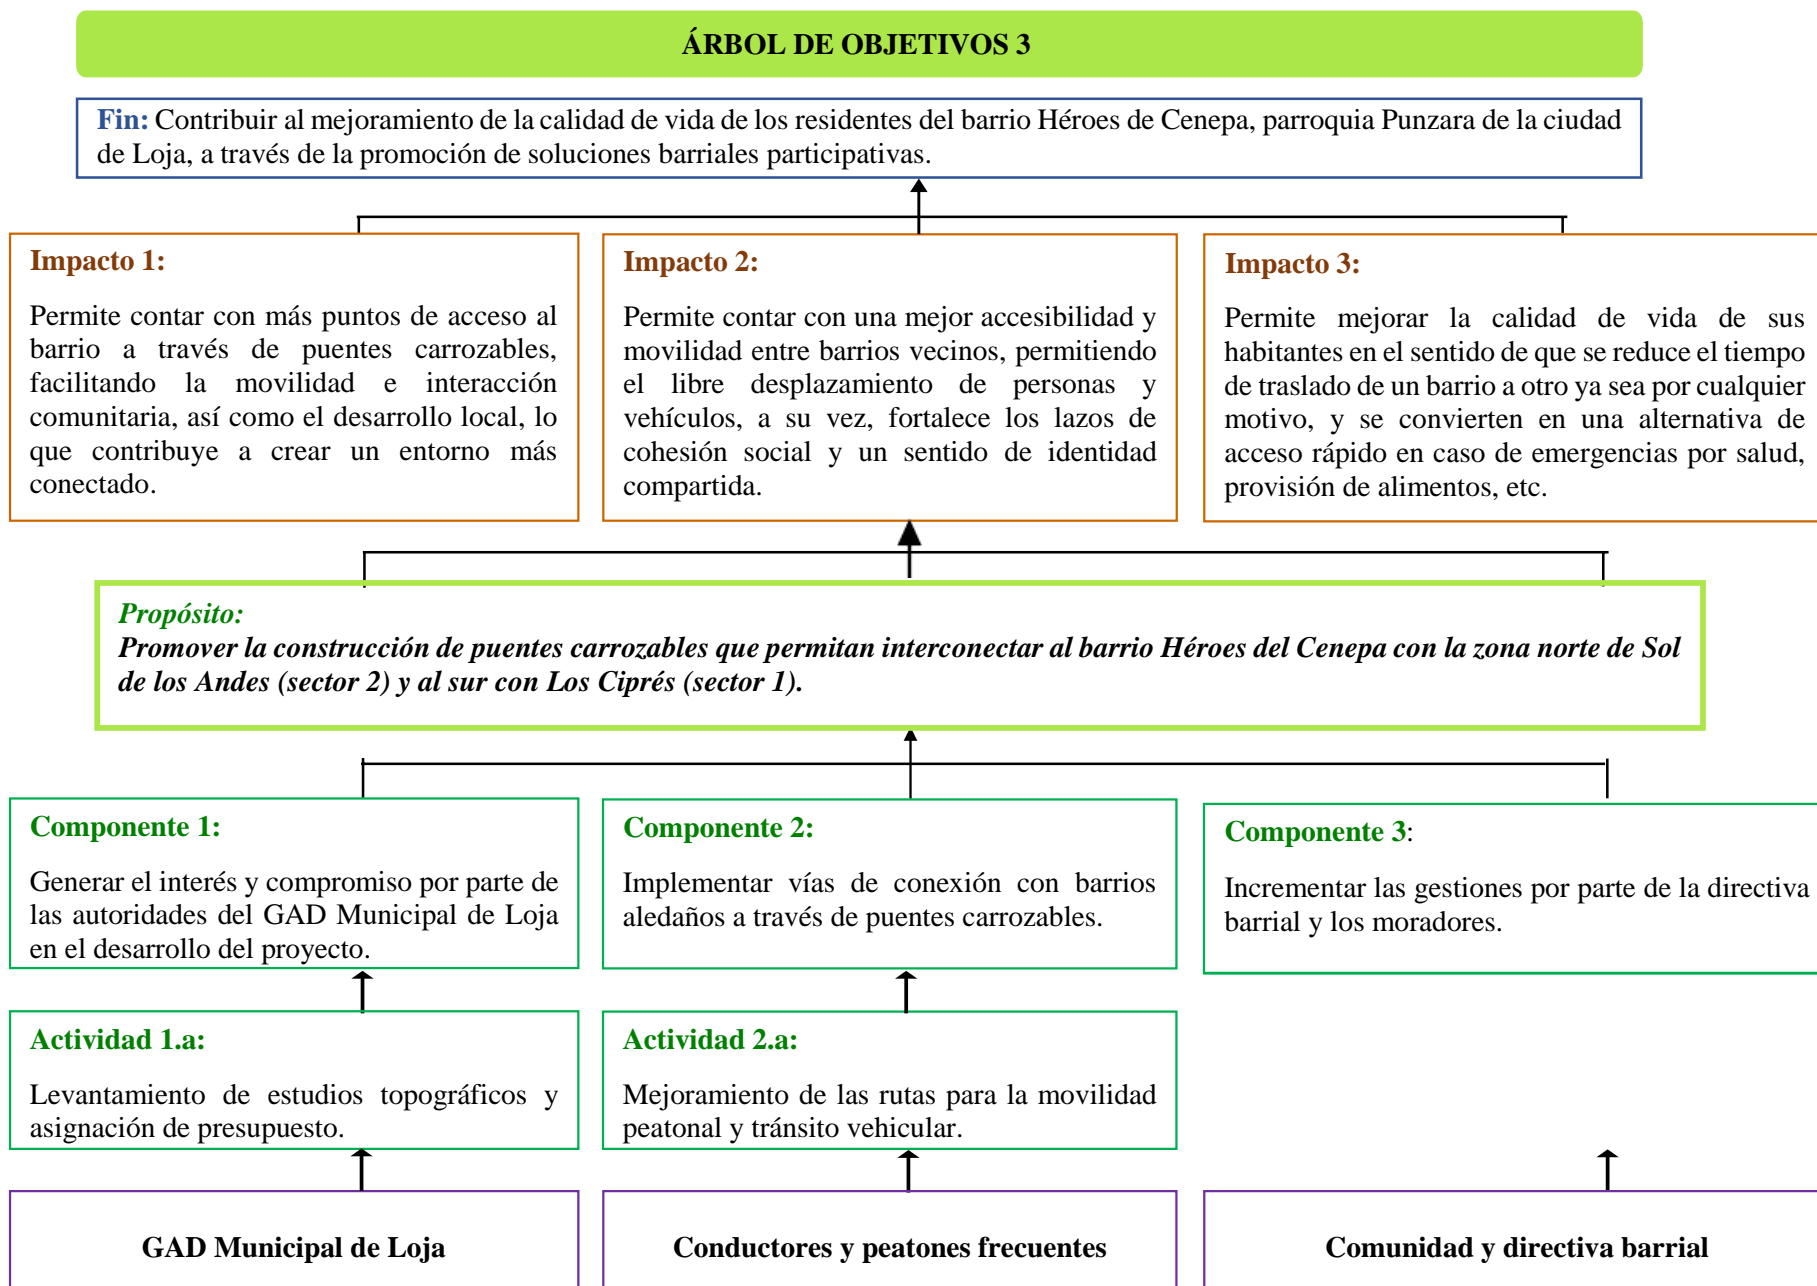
ÁRBOL DE OBJETIVOS 3

Fin: Contribuir al mejoramiento de la calidad de vida de los residentes del barrio Héroes de Cenepa, parroquia Punzara de la ciudad de Loja, a través de la promoción de soluciones barriales participativas.

Impacto 1:

Permite contar con más puntos de acceso al barrio a través de puentes carrozables, facilitando la movilidad e interacción comunitaria, así como el desarrollo local, lo que contribuye a crear un entorno más conectado.

Impacto 2:

Permite contar con una mejor accesibilidad y movilidad entre barrios vecinos, permitiendo el libre desplazamiento de personas y vehículos, a su vez, fortalece los lazos de cohesión social y un sentido de identidad compartida.

Impacto 3:

Permite mejorar la calidad de vida de sus habitantes en el sentido de que se reduce el tiempo de traslado de un barrio a otro ya sea por cualquier motivo, y se convierten en una alternativa de acceso rápido en caso de emergencias por salud, provisión de alimentos, etc.

Propósito:
Promover la construcción de puentes carrozables que permitan interconectar al barrio Héroes del Cenepa con la zona norte de Sol de los Andes (sector 2) y al sur con Los Ciprés (sector 1).

Componente 1:

Generar el interés y compromiso por parte de las autoridades del GAD Municipal de Loja en el desarrollo del proyecto.

Componente 2:

Implementar vías de conexión con barrios aledaños a través de puentes carrozables.

Componente 3:

Incrementar las gestiones por parte de la directiva barrial y los moradores.

Actividad 1.a:

Levantamiento de estudios topográficos y asignación de presupuesto.

Actividad 2.a:

Mejoramiento de las rutas para la movilidad peatonal y tránsito vehicular.

GAD Municipal de Loja

Conductores y peatones frecuentes

Comunidad y directiva barrial